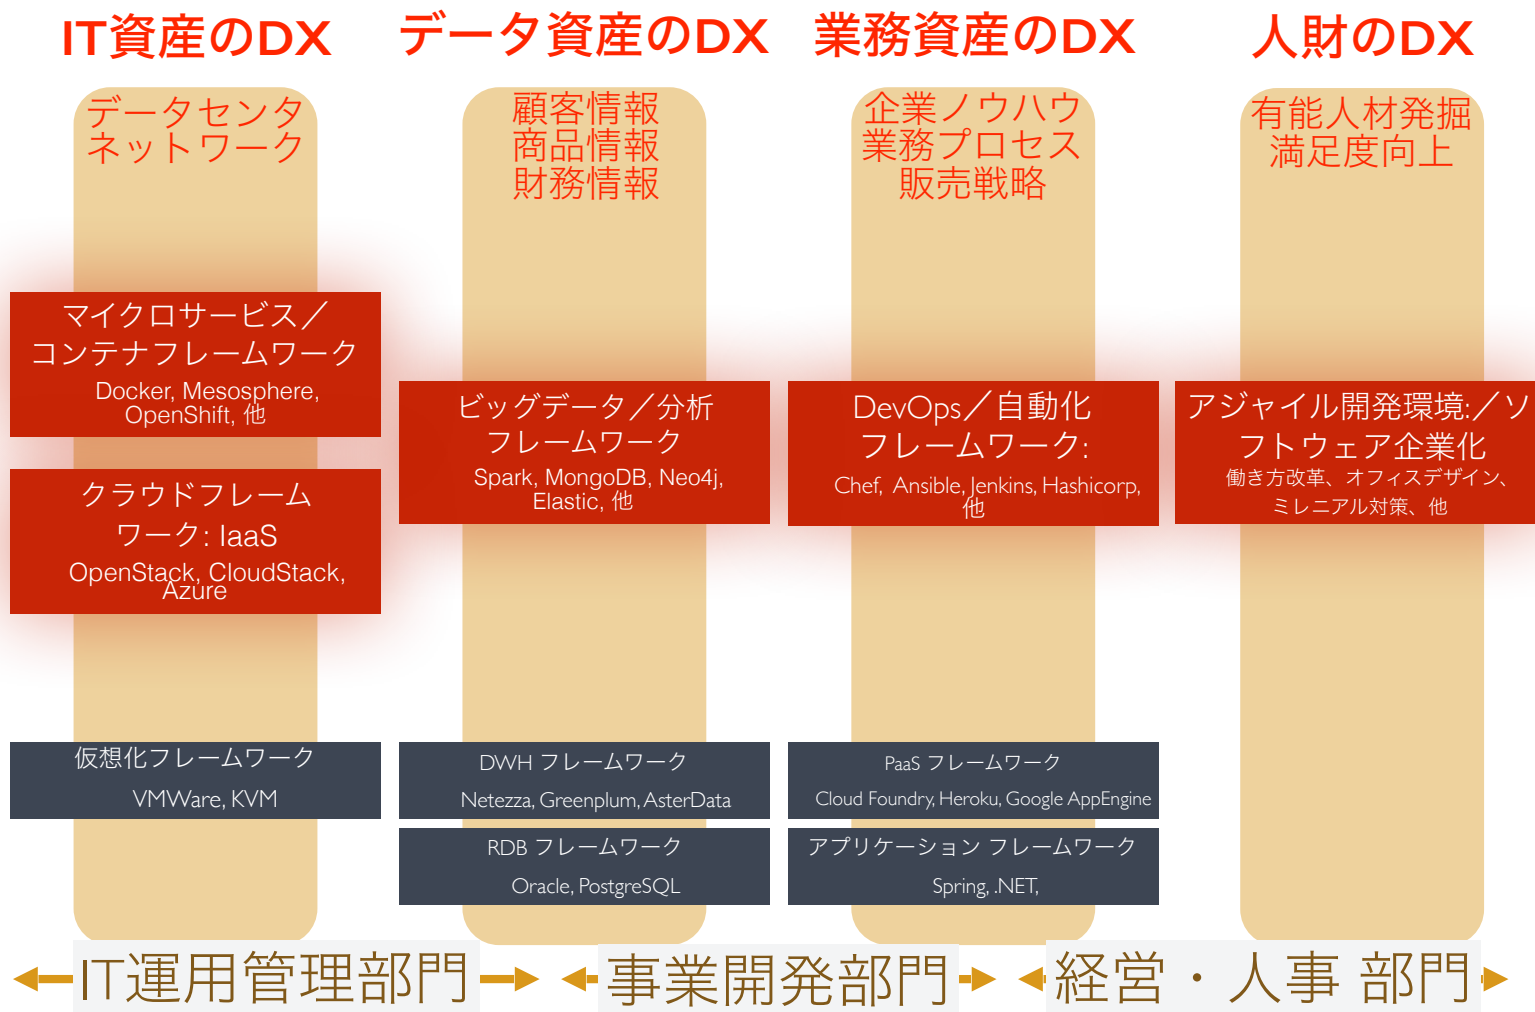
IT資産のDX

データセンタ
ネットワーク

マイクロサービス／
コンテナフレームワーク
Docker, Mesosphere, OpenShift, 他

クラウドフレーム
ワーク: IaaS
OpenStack, CloudStack, Azure

仮想化フレームワーク
VMWare, KVM

データ資産のDX

顧客情報
商品情報
財務情報

ビッグデータ／分析
フレームワーク
Spark, MongoDB, Neo4j, Elastic, 他

DWH フレームワーク
Netezza, Greenplum, AsterData

RDB フレームワーク
Oracle, PostgreSQL

業務資産のDX

企業ノウハウ
業務プロセス
販売戦略

DevOps／自動化
フレームワーク:
Chef, Ansible, Jenkins, Hashicorp, 他

PaaS フレームワーク
Cloud Foundry, Heroku, Google AppEngine

アプリケーション フレームワーク
Spring, .NET,

人財のDX

有能人材発掘
満足度向上

アジャイル開発環境:／ソフトウェア企業化
働き方改革、オフィスデザイン、ミレニアル対策、他

IT運用管理部門

事業開発部門

経営・人事 部門